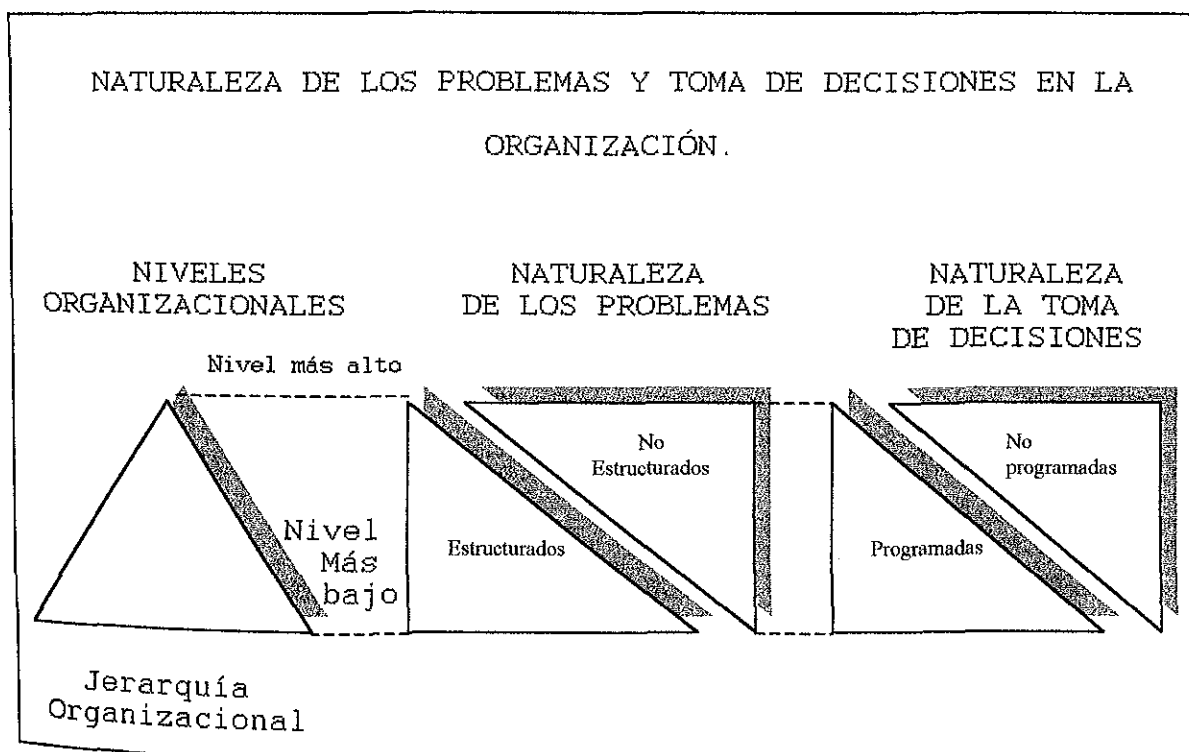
NATURALEZA DE LOS PROBLEMAS Y TOMA DE DECISIONES EN LA ORGANIZACIÓN.

NIVELES ORGANIZACIONALES

NATURALEZA DE LOS PROBLEMAS

NATURALEZA DE LA TOMA DE DECISIONES

Nivel más alto

No Estructurados

No programadas

Nivel Más bajo

Estructurados

Programadas

Jerarquía Organizacional